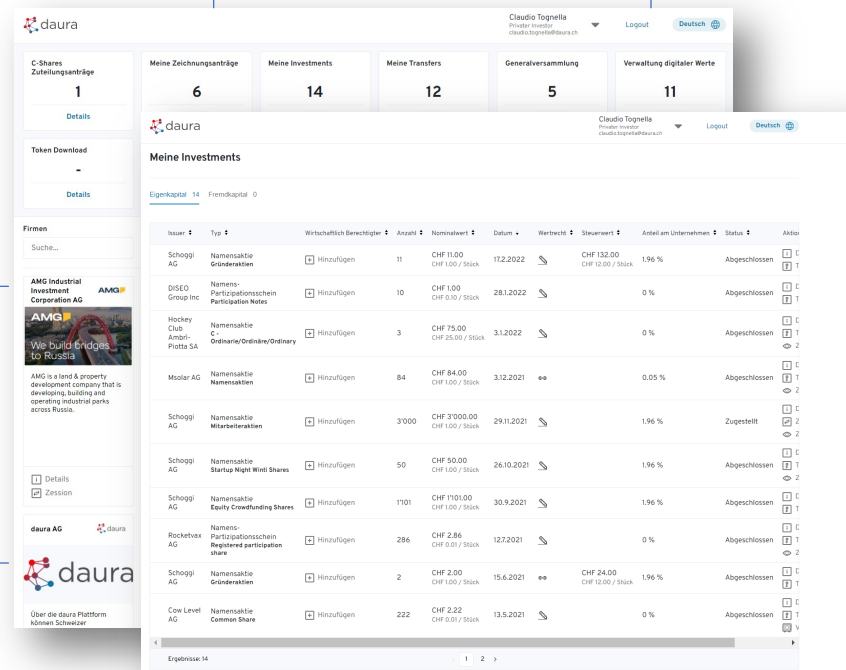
daura

Claudio Tognella
Privater Investor
claudio.tognella@daura.ch

Logout

Deutsch

C-Shares Zuteilungsanträge
1
Details

Meine Zeichnungsanträge
6

Meine Investments
14

Meine Transfers
12

Generalversammlung
5

Verwaltung digitaler Werte
11

Token Download
-
Details

Firmen
Suche...

AMG Industrial Investment Corporation AG
AMG
We build bridges to Russia
AMG is a land & property development company that is developing, building and operating industrial parks across Russia.
Details
Zession

daura AG
daura
daura
Über die daura Plattform können Schweizer

daura

Claudio Tognella
Privater Investor
claudio.tognella@daura.ch

Logout

Deutsch

Meine Investments

Eigenkapital 14 Fremdkapital 0

| Issuer | Typ | Wirtschaftlich Berechtigter | Anzahl | Nominalwert | Datum | Wertrecht | Steuerwert | Anteil am Unternehmen | Status | Aktio |
|---|---|---|---|---|---|---|---|---|---|---|
| Schoggi AG | Namensaktie Gründeraktien | Hinzufügen | 11 | CHF 11.00 CHF 1.00 / Stück | 17.2.2022 | | CHF 132.00 CHF 12.00 / Stück | 1.96 % | Abgeschlossen | |
| DISEO Group Inc | Namens-Partizipationsschein Participation Notes | Hinzufügen | 10 | CHF 1.00 CHF 0.10 / Stück | 28.1.2022 | | | 0 % | Abgeschlossen | |
| Hockey Club Ambri-Piotta SA | Namensaktie C - Ordinarie/Ordinäre/Ordinary | Hinzufügen | 3 | CHF 75.00 CHF 25.00 / Stück | 3.1.2022 | | | 0 % | Abgeschlossen | |
| Msolar AG | Namensaktie Namensaktien | Hinzufügen | 84 | CHF 84.00 CHF 1.00 / Stück | 3.12.2021 | | | 0.05 % | Abgeschlossen | |
| Schoggi AG | Namensaktie Mitarbeiteraktien | Hinzufügen | 3'000 | CHF 3'000.00 CHF 1.00 / Stück | 29.11.2021 | | | 1.96 % | Zugestellt | |
| Schoggi AG | Namensaktie Startup Night Winti Shares | Hinzufügen | 50 | CHF 50.00 CHF 1.00 / Stück | 26.10.2021 | | | 1.96 % | Abgeschlossen | |
| Schoggi AG | Namensaktie Equity Crowdfunding Shares | Hinzufügen | 1'101 | CHF 1'101.00 CHF 1.00 / Stück | 30.9.2021 | | | 1.96 % | Abgeschlossen | |
| Rocketvax AG | Namens-Partizipationsschein Registered participation share | Hinzufügen | 286 | CHF 2.86 CHF 0.01 / Stück | 12.7.2021 | | | 0 % | Abgeschlossen | |
| Schoggi AG | Namensaktie Gründeraktien | Hinzufügen | 2 | CHF 2.00 CHF 1.00 / Stück | 15.6.2021 | | CHF 24.00 CHF 12.00 / Stück | 1.96 % | Abgeschlossen | |
| Cow Level AG | Namensaktie Common Share | Hinzufügen | 222 | CHF 2.22 CHF 0.01 / Stück | 13.5.2021 | | | 0 % | Abgeschlossen | |

Ergebnisse: 14

1 2 ›